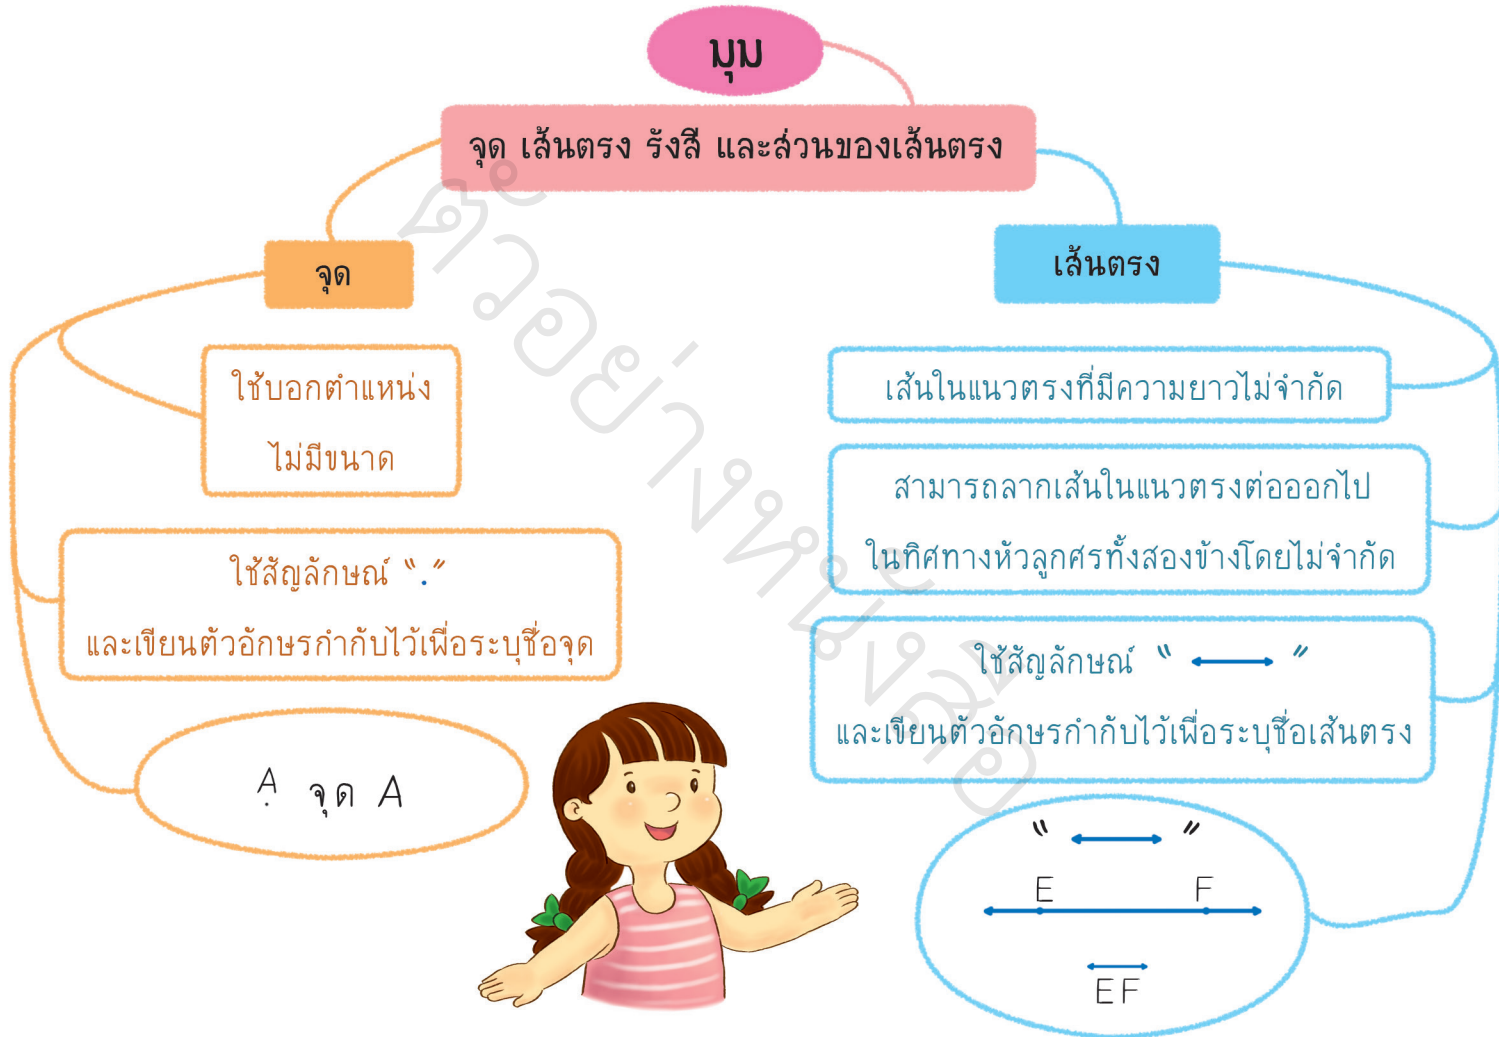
มุม

จุด เส้นตรง รังสี และส่วนของเส้นตรง

จุด

ใช้บอกตำแหน่ง ไม่มีขนาด

ใช้สัญลักษณ์ "." และเขียนตัวอักษรกำกับไว้เพื่อระบุชื่อจุด

A จุด A

เส้นตรง

เส้นในแนวตรงที่มีความยาวไม่จำกัด

สามารถลากเส้นในแนวตรงต่อออกไป ในทิศทางหัวลูกศรทั้งสองข้างโดยไม่จำกัด

ใช้สัญลักษณ์ " $\leftrightarrow$ " และเขียนตัวอักษรกำกับไว้เพื่อระบุชื่อเส้นตรง

" $\leftrightarrow$ "

E F

$\overleftrightarrow{EF}$

ตัวอย่างหนังสือ